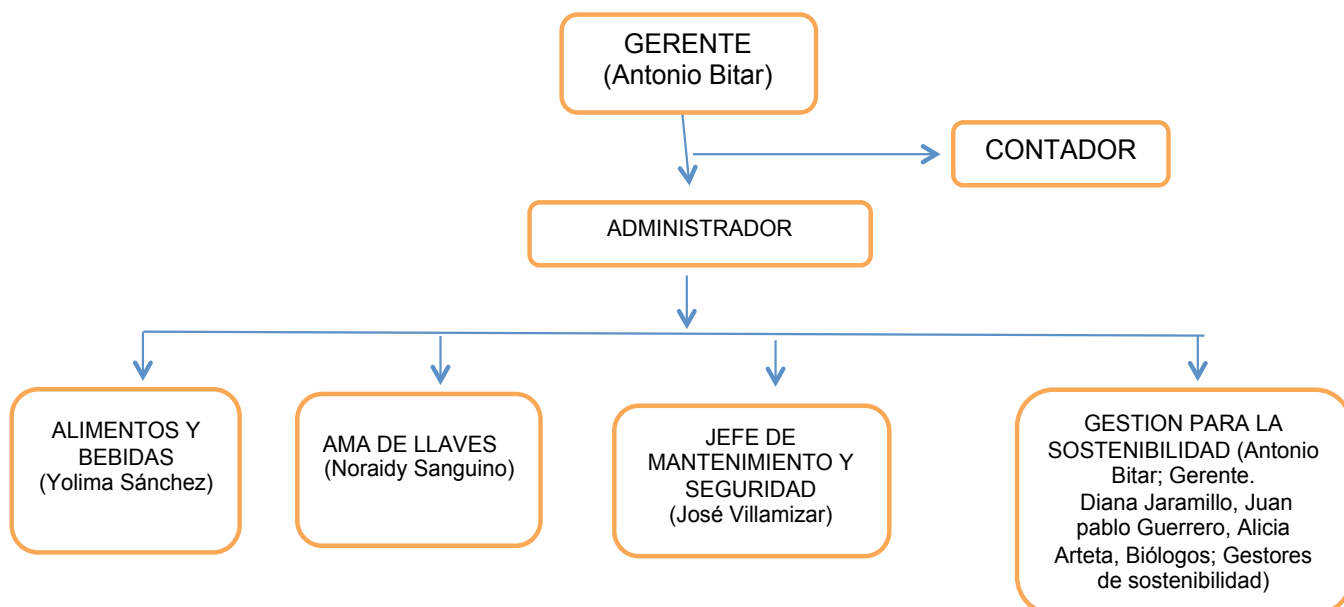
GERENTE
(Antonio Bitar)

CONTADOR

ADMINISTRADOR

ALIMENTOS Y BEBIDAS
(Yolima Sánchez)

AMA DE LLAVES
(Noraidy Sanguino)

JEFE DE MANTENIMIENTO Y SEGURIDAD
(José Villamizar)

GESTION PARA LA SOSTENIBILIDAD (Antonio Bitar; Gerente. Diana Jaramillo, Juan pablo Guerrero, Alicia Arteta, Biólogos; Gestores de sostenibilidad)